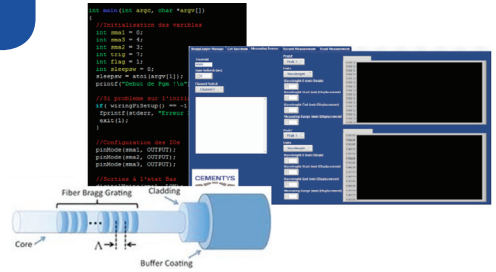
int main(int argc, char *argv[])
{
//Initialisation des varibles
int mma1 = 0;
int mma3 = 4;
int mma2 = 3;
int trig = 7;
int flag = 1;
int sleepsw = 0;
sleepsw = atoi(argv[1]);
printf("Debut de Pgm !\n"

//Si probleme sur l'initi
if( wiringPiSetup() == -1
fprintf(stderr, "Erreur
exit(1);
}

//Configuration des IOs
pinMode(mma2, OUTPUT);
pinMode(mma1, OUTPUT);
pinMode(mma3, OUTPUT);

//Sorties à l'état Bas

Measurement

CEMENTYS

Fiber Bragg Grating
Cladding
Core
Λ
Buffer Coating